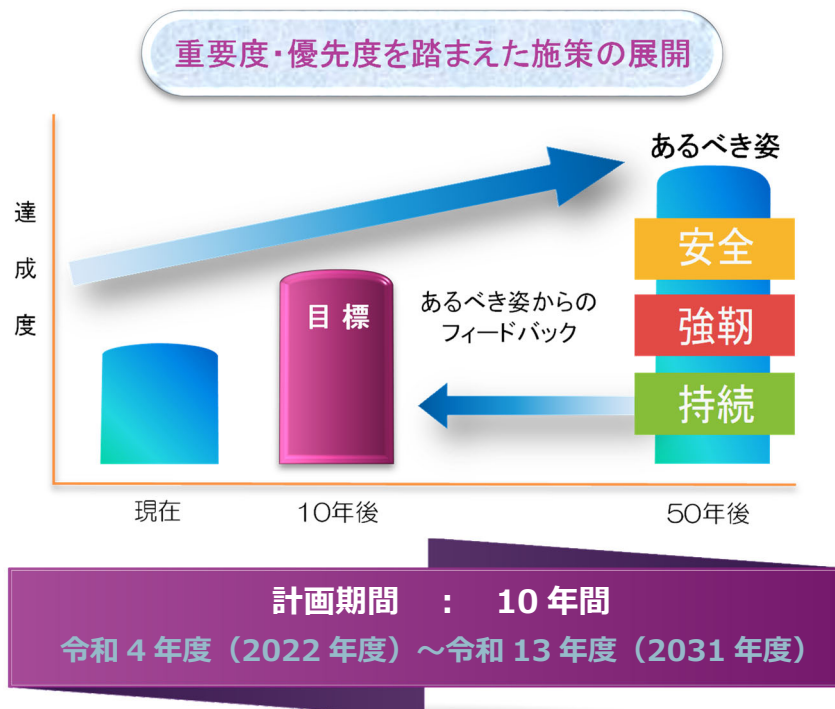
重要度・優先度を踏まえた施策の展開

達
成
度

あるべき姿

安全

強靭

持続

目 標

あるべき姿からの
フィードバック

現在

10年後

50年後

計画期間 ： 10 年間

令和 4 年度（2022 年度）～令和 13 年度（2031 年度）